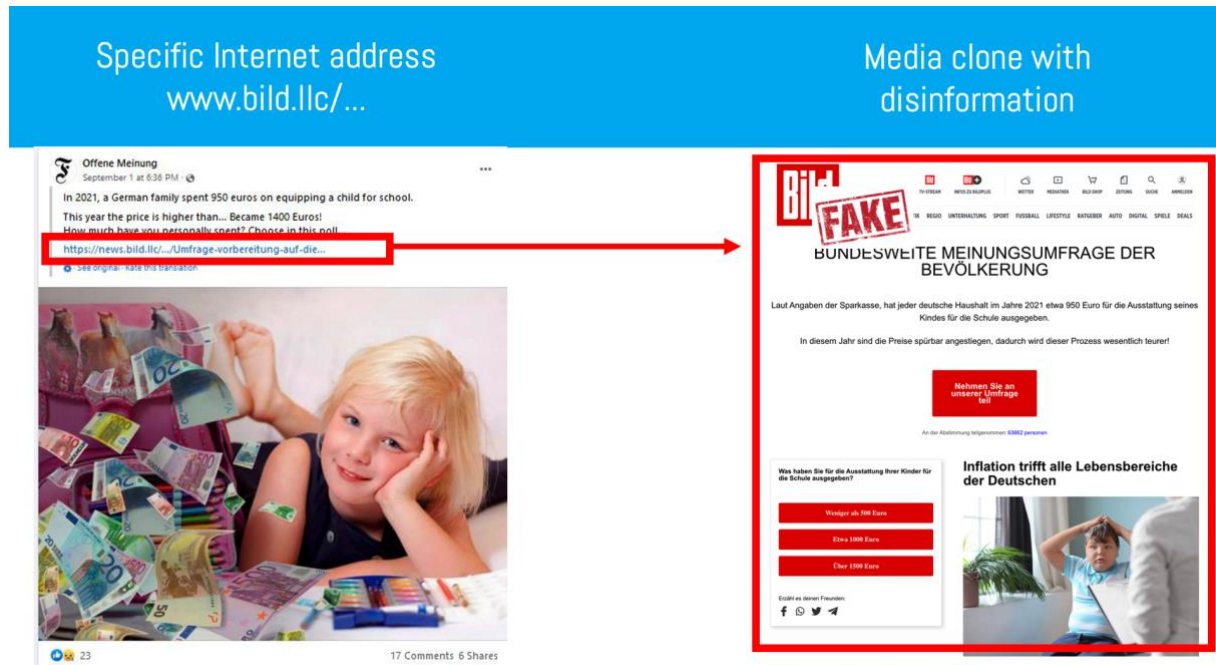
Specific Internet address www.bild.llc/...

Media clone with disinformation

Offene Meinung
September 1 at 6:36 PM

In 2021, a German family spent 950 euros on equipping a child for school.

This year the price is higher than... Became 1400 Euros!
How much have you personally spent? Choose in this poll.
https://news.bild.llc/.../Umfrage-vorbereitung-auf-die...

See original · Rate this translation

23

17 Comments 6 Shares

Bild

FAKE

TV-STREAM INFOS ZU BILDPLUS WETTER MEDIATHEK BILD SHOP ZEITUNG SUCHE ANMELDEN

IK REGIO UNTERHALTUNG SPORT FUSSBALL LIFESTYLE RATGEBER AUTO DIGITAL SPIELE DEALS

BUNDESWEITE MEINUNGSUMFRAGE DER BEVÖLKERUNG

Laut Angaben der Sparkasse, hat jeder deutsche Haushalt im Jahre 2021 etwa 950 Euro für die Ausstattung seines Kindes für die Schule ausgegeben.

In diesem Jahr sind die Preise spürbar angestiegen, dadurch wird dieser Prozess wesentlich teurer!

Nehmen Sie an unserer Umfrage teil

An der Abstimmung teilgenommen: 63862 personen

Was haben Sie für die Ausstattung Ihrer Kinder für die Schule ausgegeben?

Weniger als 500 Euro

Etwa 1000 Euro

Über 1500 Euro

Erzähl es deinen Freunden:

Inflation trifft alle Lebensbereiche der Deutschen